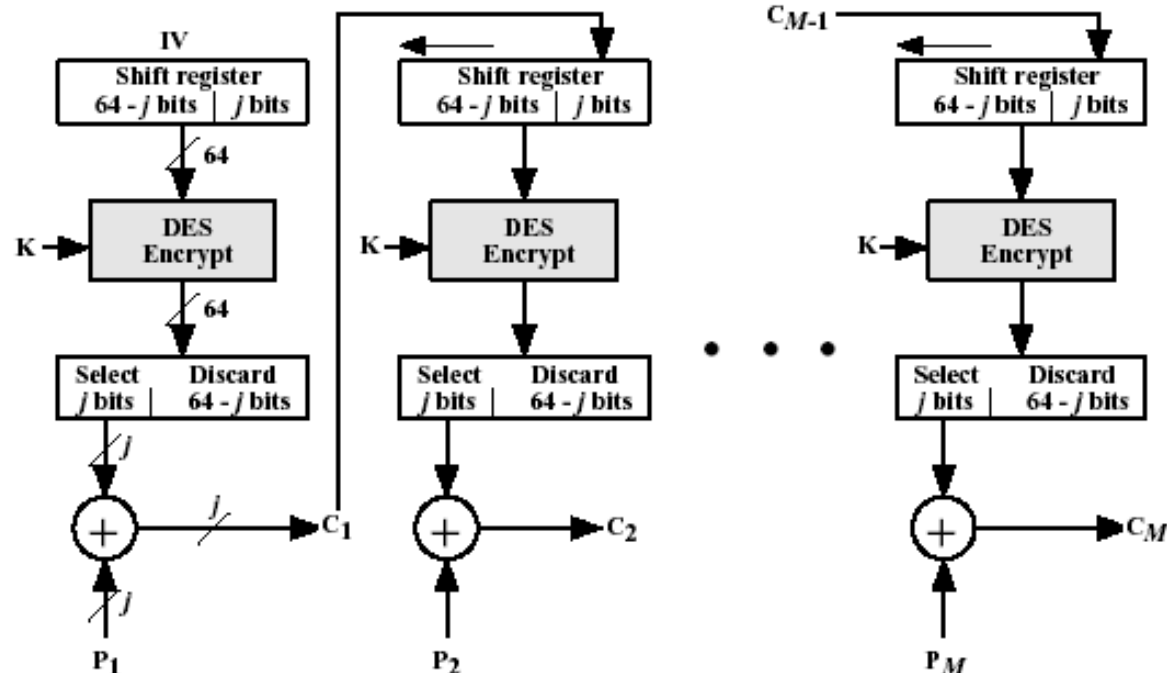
IV

Shift register
64 - $j$ bits | $j$ bits

64

K

DES
Encrypt

64

Select
$j$ bits

Discard
64 - $j$ bits

$j$

$j$

$C_1$

$j$

$P_1$

Shift register
64 - $j$ bits | $j$ bits

K

DES
Encrypt

Select
$j$ bits

Discard
64 - $j$ bits

$C_2$

$P_2$

$C_{M-1}$

Shift register
64 - $j$ bits | $j$ bits

K

DES
Encrypt

Select
$j$ bits

Discard
64 - $j$ bits

$C_M$

$P_M$